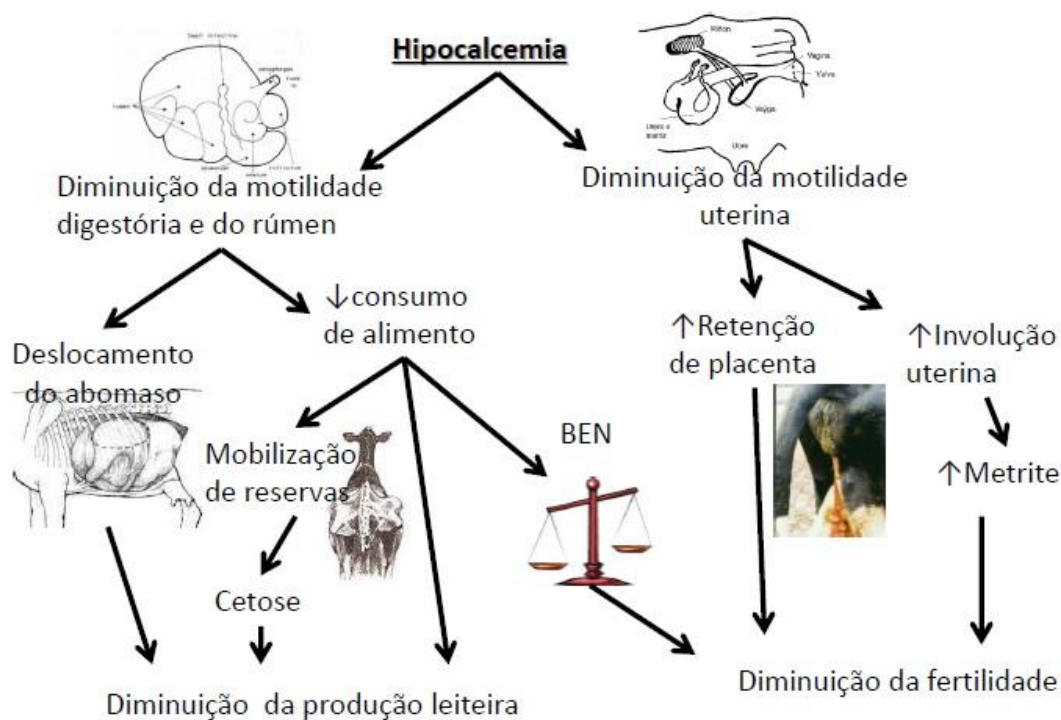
Hipocalcemia

Diminuição da motilidade digestória e do rúmen

Diminuição da motilidade uterina

Deslocamento do abomaso

↓consumo de alimento

↑Retenção de placenta

↑Involução uterina

Mobilização de reservas

BEN

↑Metrite

Cetose

Diminuição da produção leiteira

Diminuição da fertilidade